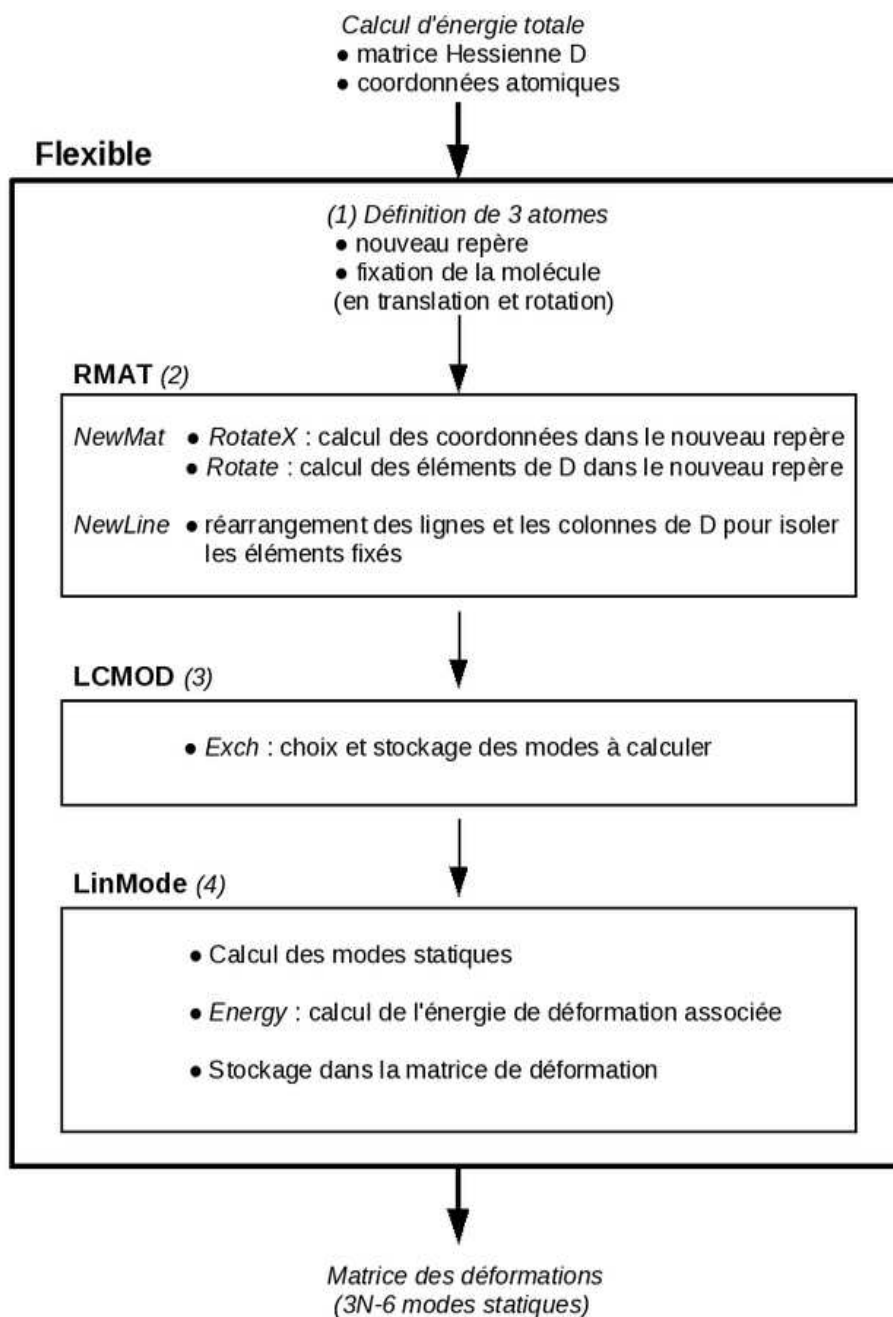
Calcul d'énergie totale
• matrice Hessienne D
• coordonnées atomiques

Flexible

(1) Définition de 3 atomes
• nouveau repère
• fixation de la molécule
(en translation et rotation)

RMAT (2)

NewMat • RotateX : calcul des coordonnées dans le nouveau repère
• Rotate : calcul des éléments de D dans le nouveau repère

NewLine • réarrangement des lignes et les colonnes de D pour isoler les éléments fixés

LCMOD (3)

• Exch : choix et stockage des modes à calculer

LinMode (4)

• Calcul des modes statiques

• Energy : calcul de l'énergie de déformation associée

• Stockage dans la matrice de déformation

Matrice des déformations
(3N-6 modes statiques)